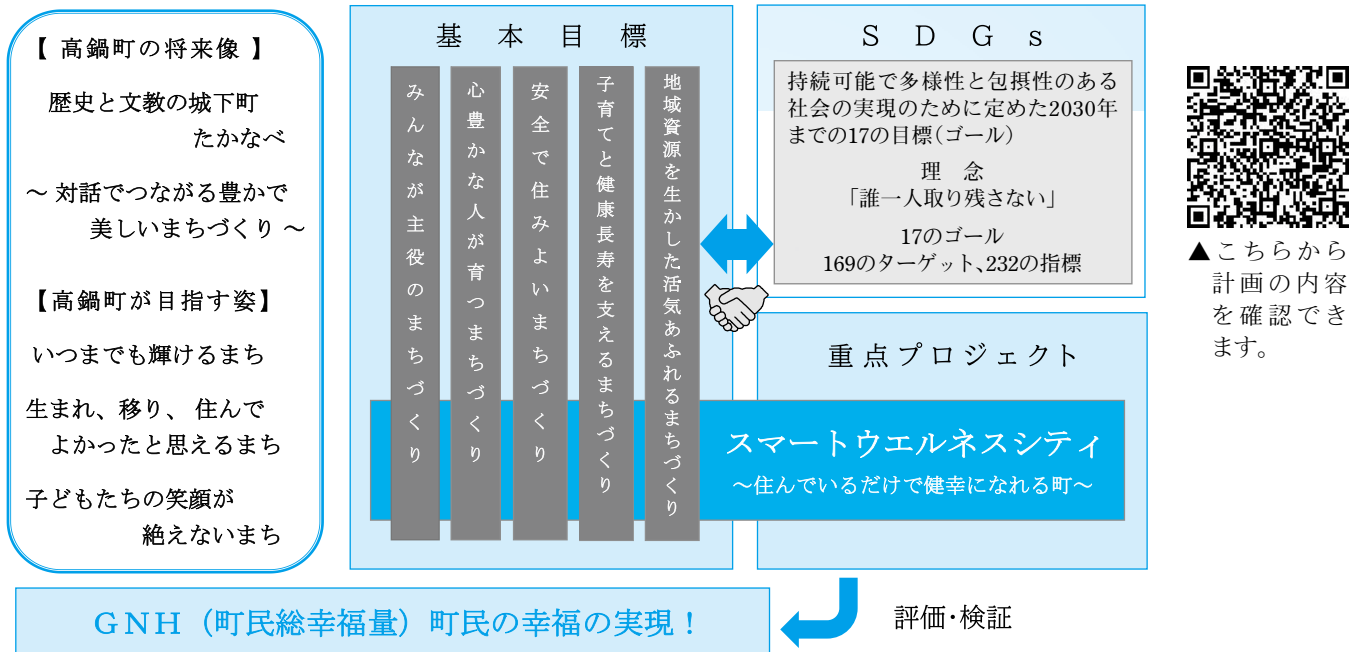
【 高鍋町の将来像 】

歴史と文教の城下町
たかなべ

～ 対話でつながる豊かで
美しいまちづくり ～

【高鍋町が目指す姿】

いつまでも輝けるまち

生まれ、移り、 住んで
よかったと思えるまち

子どもたちの笑顔が
絶えないまち

基 本 目 標

みんなが主役のまちづくり

心豊かな人が育つまちづくり

安全で住みよいまちづくり

子育てと健康長寿を支えるまちづくり

地域資源を生かした活気あふれるまちづくり

S D G s

持続可能で多様性と包摂性のある社会の実現のために定めた2030年までの17の目標（ゴール）

理 念
「誰一人取り残さない」

17のゴール
169のターゲット、232の指標

▲こちらから計画の内容を確認できます。

重点プロジェクト

スマートウエルネスシティ
～住んでいるだけで健幸になれる町～

GNH（町民総幸福量）町民の幸福の実現！

評価・検証